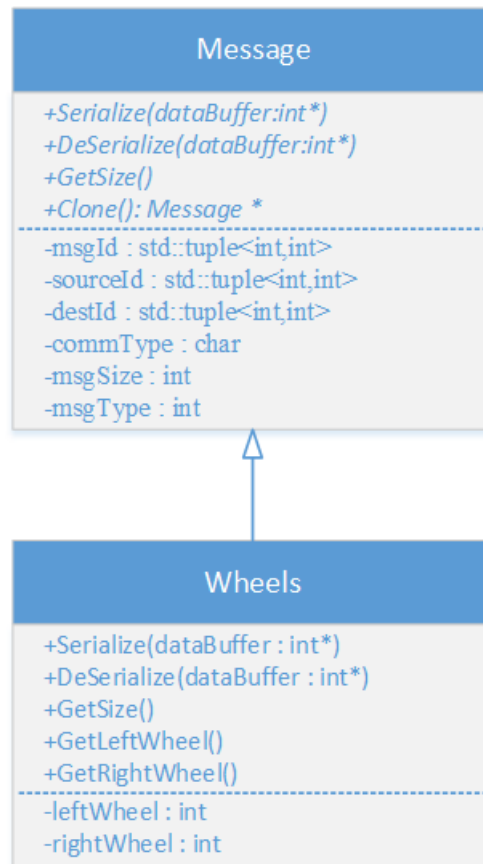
Message

+Serialize(dataBuffer:int*)
+DeSerialize(dataBuffer:int*)
+GetSize()
+Clone(): Message *

-msgId : std::tuple<int,int>
-sourceId : std::tuple<int,int>
-destId : std::tuple<int,int>
-commType : char
-msgSize : int
-msgType : int

Wheels

+Serialize(dataBuffer : int*)
+DeSerialize(dataBuffer : int*)
+GetSize()
+GetLeftWheel()
+GetRightWheel()

-leftWheel : int
-rightWheel : int